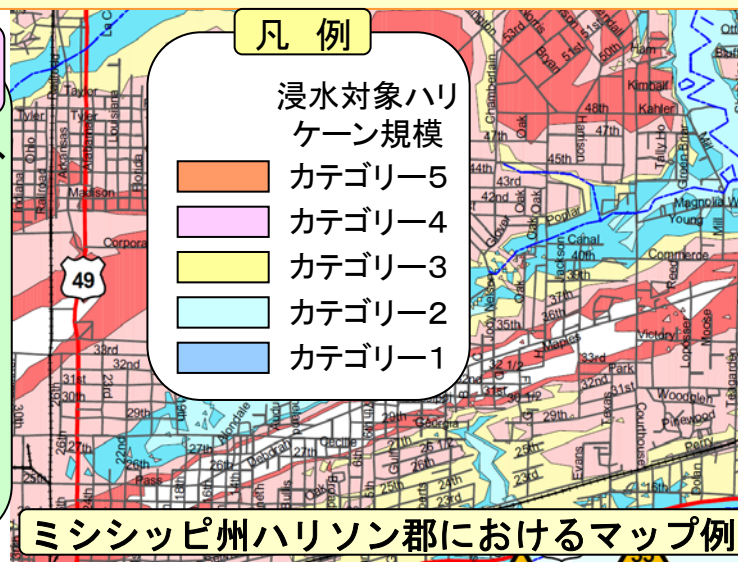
凡 例

浸水対象ハリケーン規模

カテゴリー5
カテゴリー4
カテゴリー3
カテゴリー2
カテゴリー1

49

Taylor
Tyler
Madison
Corporate
33rd
32nd
31st
30th
29th
28th
27th
26th
25th
24th
23rd
22nd
Pass
Oak
47th
46th
45th
44th
43rd
42nd
48th
51st
50th
52nd
Ham
Kimbal
Kahler
Poplar
Canal
40th
39th
38th
37th
36th
35th
Magnolia
Young
Commerce
Victory
32 1/2
33rd
32nd
31st
30 1/2
29th
28th
Park
Woodglen
Pinewood
Perry
Georgia
Dolan
Evans
Texas
Courthouse

ミシシッピ州ハリソン郡におけるマップ例